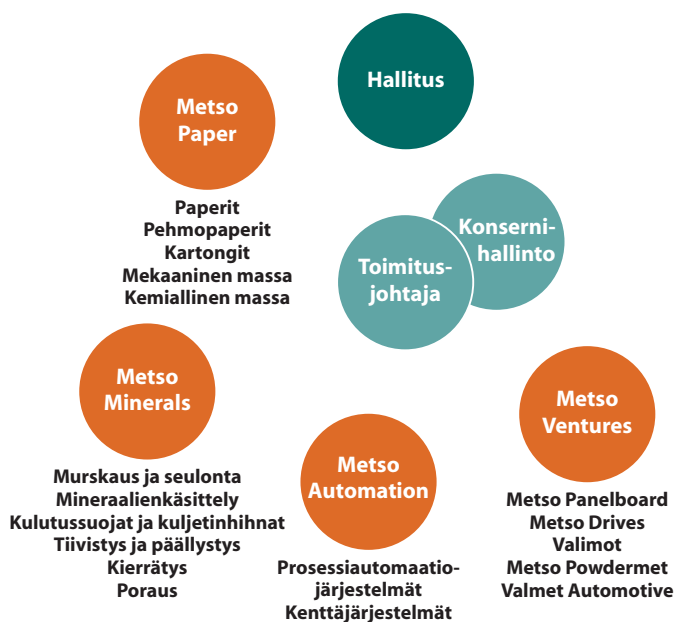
Hallitus

Metso Paper

Paperit
Pehmopaperit
Kartongit
Mekaaninen massa
Kemiallinen massa

Konsernihallinto

Toimitusjohtaja

Metso Minerals

Murskaus ja seulonta
Mineraalienkäsittely
Kulutussuojat ja kuljetinhihnat
Tiivistys ja päällystys
Kierrätys
Poraus

Metso Automation

Prosessiautomaatiojärjestelmät
Kenttäjärjestelmät

Metso Ventures

Metso Panelboard
Metso Drives
Valimot
Metso Powdermet
Valmet Automotive